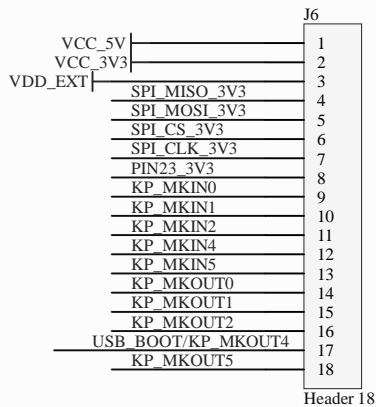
J6

VCC_5V 1
VCC_3V3 2
VDD_EXT 3
SPI_MISO_3V3 4
SPI_MOSI_3V3 5
SPI_CS_3V3 6
SPI_CLK_3V3 7
PIN23_3V3 8
KP_MKIN0 9
KP_MKIN1 10
KP_MKIN2 11
KP_MKIN4 12
KP_MKIN5 13
KP_MKOUT0 14
KP_MKOUT1 15
KP_MKOUT2 16
USB_BOOT/KP_MKOUT4 17
KP_MKOUT5 18

Header 18